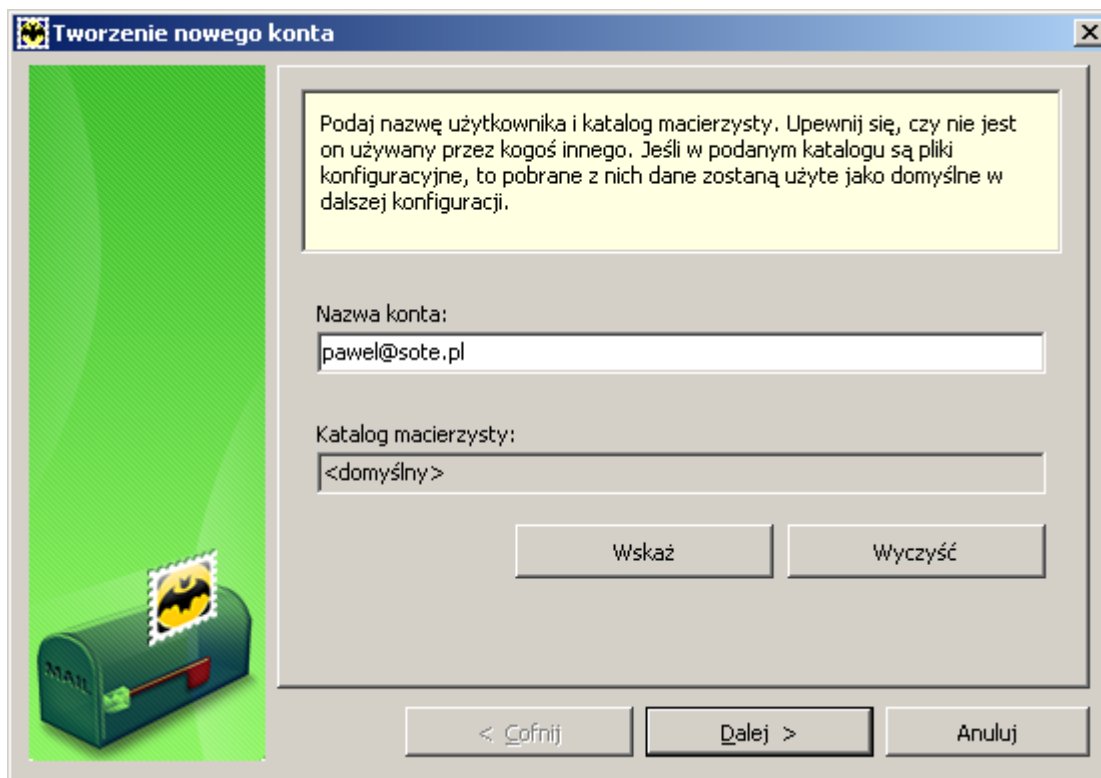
Tworzenie nowego konta

Podaj nazwę użytkownika i katalog macierzysty. Upewnij się, czy nie jest on używany przez kogoś innego. Jeśli w podanym katalogu są pliki konfiguracyjne, to pobrane z nich dane zostaną użyte jako domyślne w dalszej konfiguracji.

Nazwa konta:

pawel@sote.pl

Katalog macierzysty:

<domyślny>

Wskaż

Wyczyść

MAIL

< Cofnij

Dalej >

Anuluj